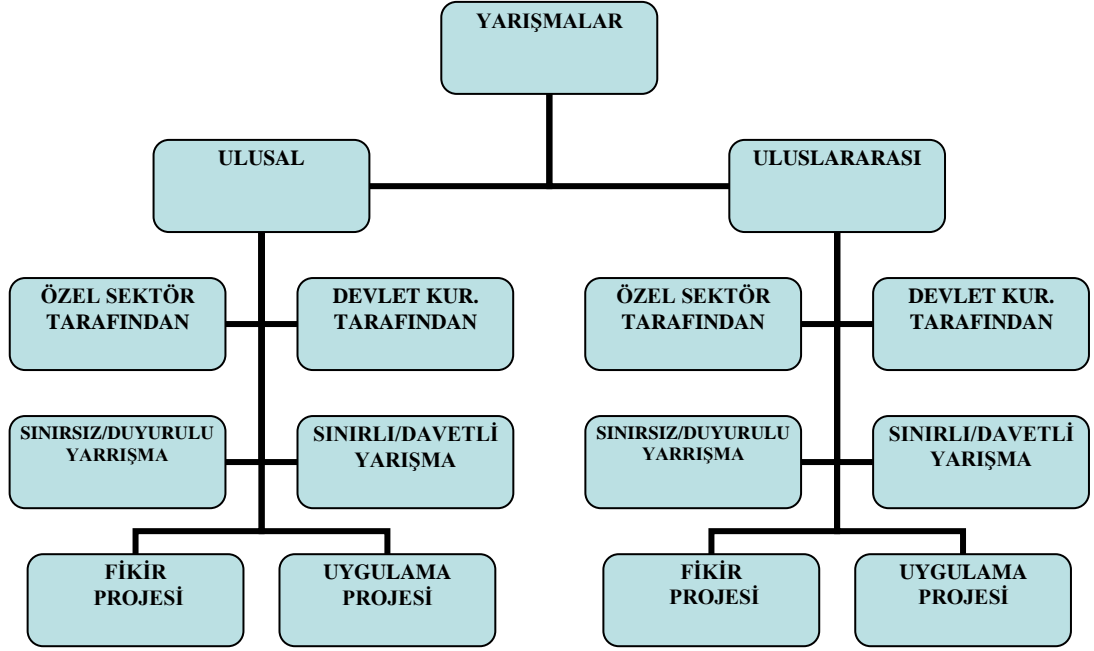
YARIŞMALAR

ULUSAL

ULUSLARARASI

ÖZEL SEKTÖR TARAFINDAN

DEVLET KUR. TARAFINDAN

SINIRSIZ/DUYURULU YARRIŞMA

SINIRLI/DAVETLİ YARIŞMA

FİKİR PROJESİ

UYGULAMA PROJESİ

ÖZEL SEKTÖR TARAFINDAN

DEVLET KUR. TARAFINDAN

SINIRSIZ/DUYURULU YARRIŞMA

SINIRLI/DAVETLİ YARIŞMA

FİKİR PROJESİ

UYGULAMA PROJESİ